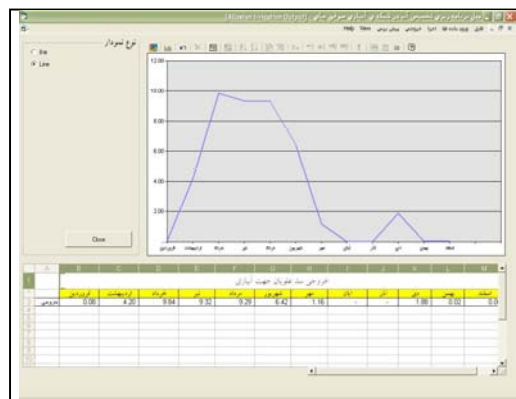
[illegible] (Allocation Irrigation Output) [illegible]
Help View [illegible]

نوع نمودار
Bar
Line

Close

12.00
10.00
8.00
6.00
4.00
2.00
0.00

فروردین اردیبهشت خرداد تیر مرداد شهریور مهر آبان آذر دی بهمن اسفند

| | A | B | C | D | E | F | G | H | I | J | K | L | M |
|---|---|---|---|---|---|---|---|---|---|---|---|---|---|
| 1 | | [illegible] | | | | | | | | | | | |
| 2 | | فروردین | اردیبهشت | خرداد | تیر | مرداد | شهریور | مهر | آبان | آذر | دی | بهمن | اسفند |
| 3 | ماروسی | 0.00 | 4.20 | 9.84 | 9.32 | 9.29 | 6.42 | 1.16 | - | - | 1.86 | 0.02 | 0.0 |